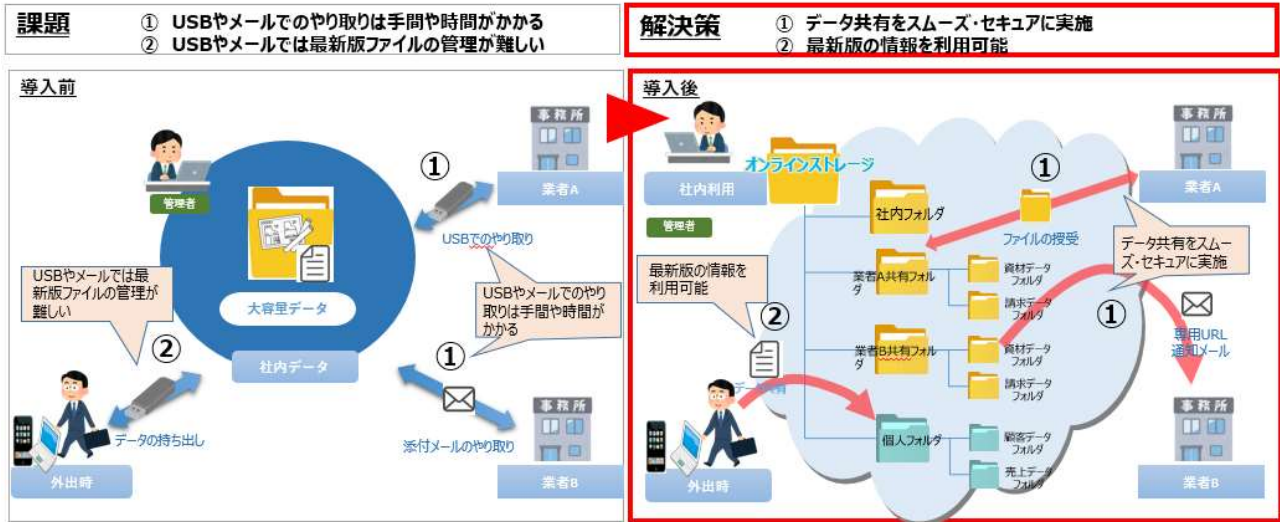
課題
① USBやメールでのやり取りは手間や時間がかかる
② USBやメールでは最新版ファイルの管理が難しい

解決策
① データ共有をスムーズ・セキュアに実施
② 最新版の情報を利用可能

導入前

事務所
業者A

管理者

①
USBでのやり取り

大容量データ

USBやメールでは最新版ファイルの管理が難しい

USBやメールでのやり取りは手間や時間がかかる

②

社内データ

①

データの持ち出し

添付メールのやり取り

外出時

事務所
業者B

導入後

オンラインストレージ

社内利用

管理者

①

事務所
業者A

社内フォルダ

ファイルの授受

データ共有をスムーズ・セキュアに実施

最新版の情報を利用可能

業者A共有フォルダ

資材データフォルダ

請求データフォルダ

②

①

専用URL通知メール

業者B共有フォルダ

資材データフォルダ

請求データフォルダ

データ共有

個人フォルダ

顧客データフォルダ

売上データフォルダ

外出時

事務所
業者B